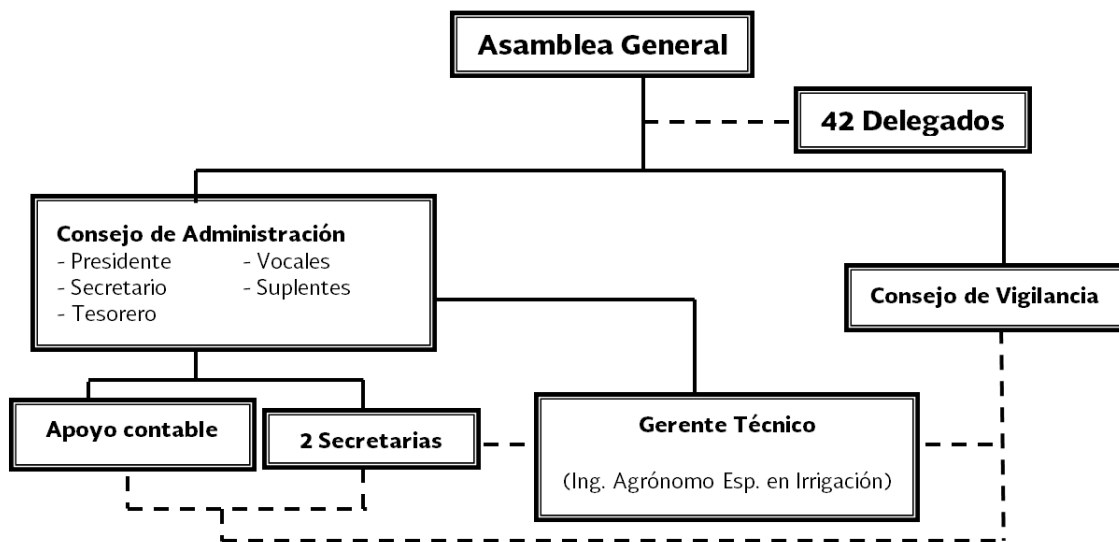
Asamblea General

42 Delegados

Consejo de Administración
- Presidente
- Secretario
- Tesorero
- Vocales
- Suplentes

Consejo de Vigilancia

Apoyo contable

2 Secretarias

Gerente Técnico

(Ing. Agrónomo Esp. en Irrigación)